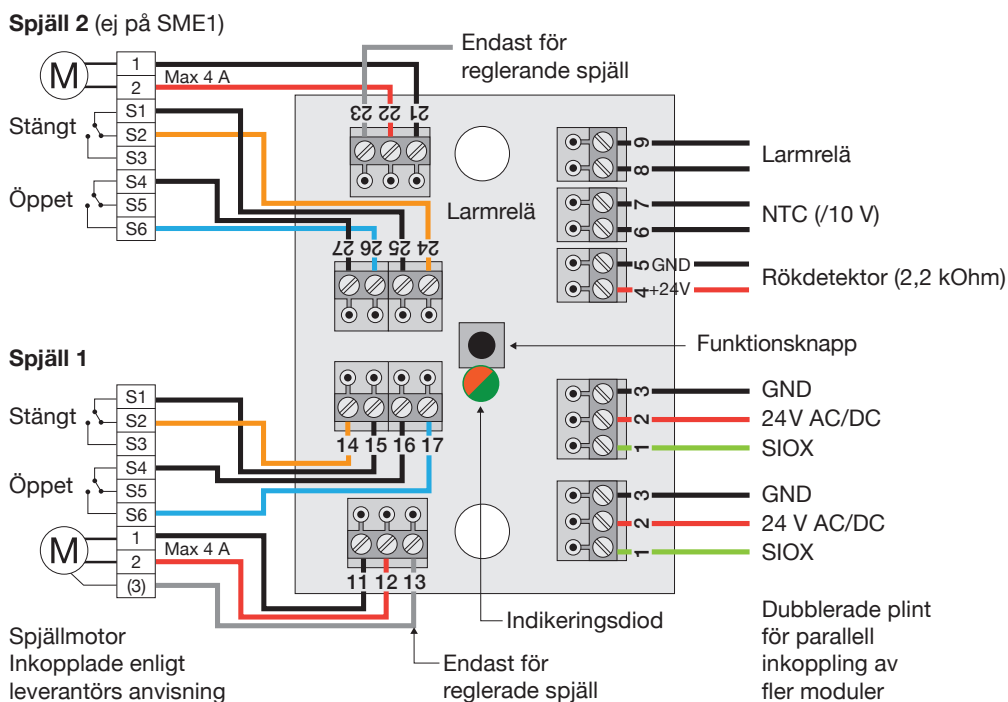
**Spjäll 2** (ej på SME1)

M
1
2
Max 4 A
S1
Stängt
S2
S3
S4
Öppet
S5
S6

Endast för reglerande spjäll

23 22 21

Larmrelä

27 26 25 24

9
8
Larmrelä
7
6
NTC (/10 V)
5 GND
4 +24V
Rökdetektor (2,2 kOhm)

Funktionsknapp

**Spjäll 1**

S1
Stängt
S2
S3
S4
Öppet
S5
S6
M
1
2
Max 4 A
(3)

14 15 16 17

3
GND
2
24V AC/DC
1
SIOX

3
GND
2
24 V AC/DC
1
SIOX

11 12 13

Indikeringsdiod

Spjällmotor Inkopplade enligt leverantörs anvisning

Endast för reglerade spjäll

Dubblerade plint för parallell inkoppling av fler moduler